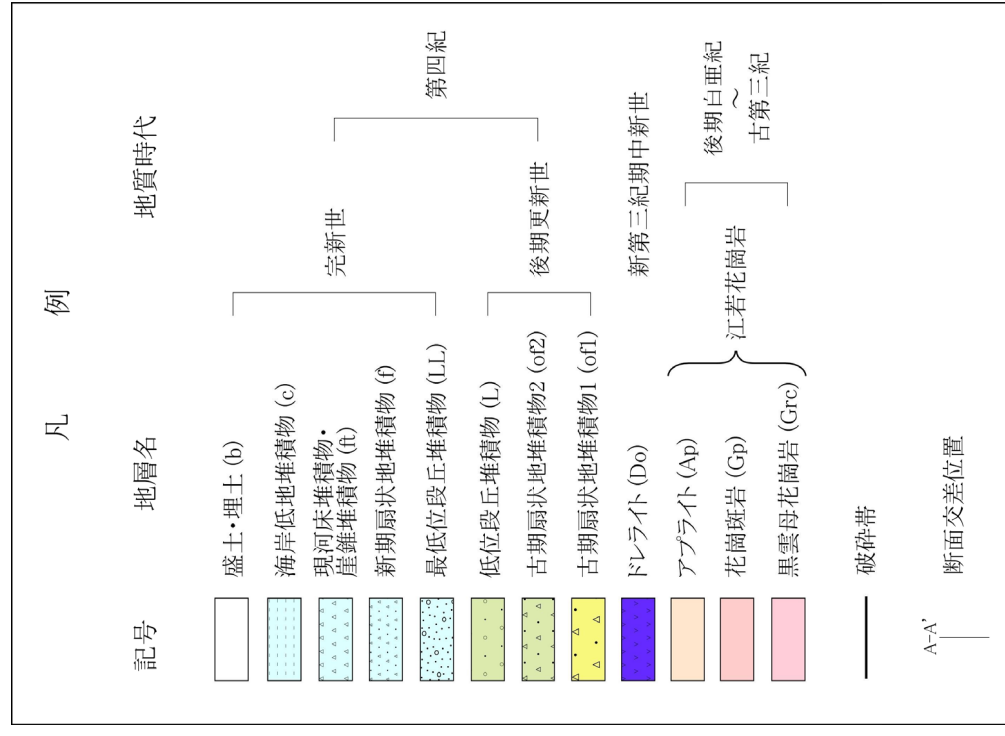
凡　例

記号

地層名

地質時代

盛土・埋土 (b)

海岸低地堆積物 (c)

現河床堆積物・崖錐堆積物 (ft)

新期扇状地堆積物 (f)

最低位段丘堆積物 (LL)

完新世

低位段丘堆積物 (L)

古期扇状地堆積物2 (of2)

古期扇状地堆積物1 (of1)

後期更新世

第四紀

ドレライト (Do)

新第三紀中新世

アプライト (Ap)

花崗斑岩 (Gp)

黒雲母花崗岩 (Grc)

江若花崗岩

後期白亜紀
〜
古第三紀

破砕帯

A-A'

断面交差位置